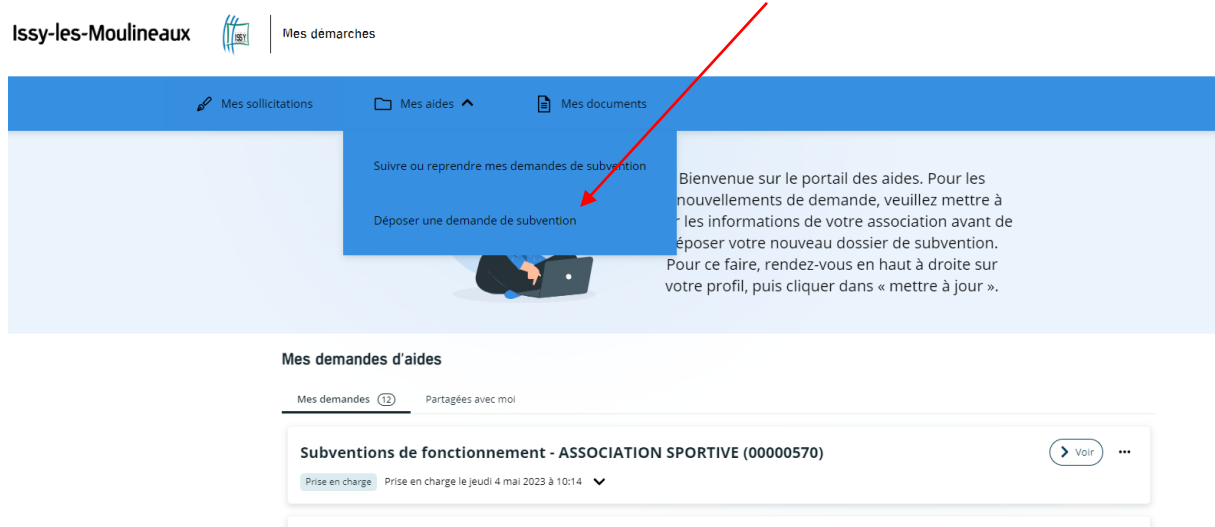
Issy-les-Moulineaux ISSY Mes démarches

Mes sollicitations Mes aides Mes documents

Suivre ou reprendre mes demandes de subvention

Déposer une demande de subvention

Bienvenue sur le portail des aides. Pour les nouvellements de demande, veuillez mettre à r les informations de votre association avant de époser votre nouveau dossier de subvention. Pour ce faire, rendez-vous en haut à droite sur votre profil, puis cliquer dans « mettre à jour ».

Mes demandes d'aides

Mes demandes 12 Partagées avec moi

Subventions de fonctionnement - ASSOCIATION SPORTIVE (00000570)

Voir ···

Prise en charge Prise en charge le jeudi 4 mai 2023 à 10:14